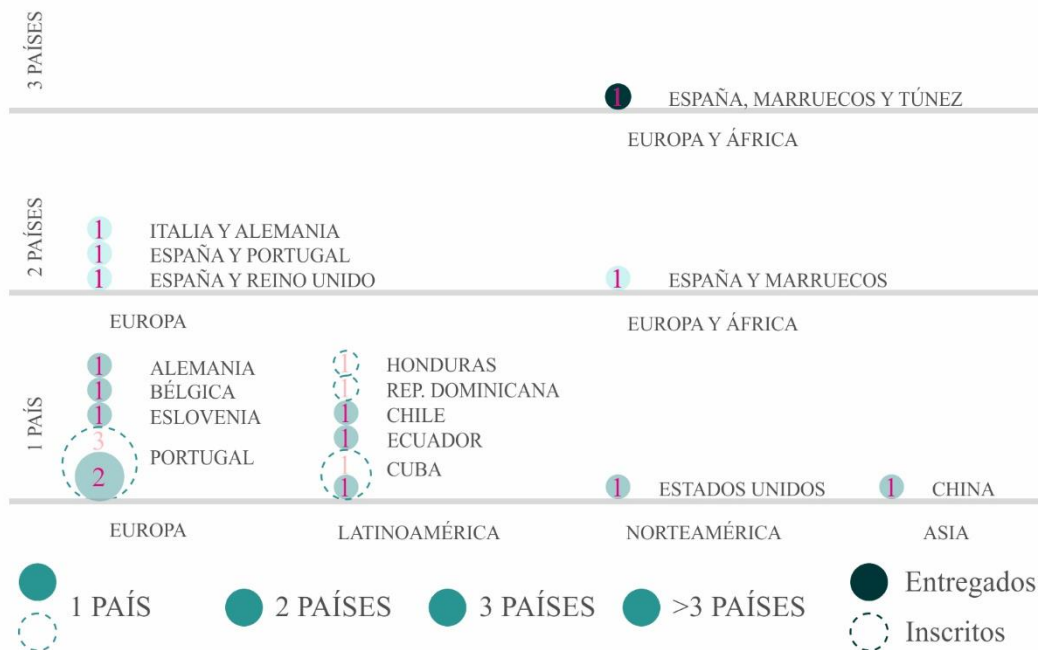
3 PAÍSES

1 ESPAÑA, MARRUECOS Y TÚNEZ

EUROPA Y ÁFRICA

2 PAÍSES

1 ITALIA Y ALEMANIA
1 ESPAÑA Y PORTUGAL
1 ESPAÑA Y REINO UNIDO

1 ESPAÑA Y MARRUECOS

EUROPA

EUROPA Y ÁFRICA

1 PAÍS

1 ALEMANIA
1 BÉLGICA
1 ESLOVENIA
3
2 PORTUGAL

1 HONDURAS
1 REP. DOMINICANA
1 CHILE
1 ECUADOR
1
1 CUBA

1 ESTADOS UNIDOS

1 CHINA

EUROPA

LATINOAMÉRICA

NORTEAMÉRICA

ASIA

1 PAÍS

2 PAÍSES

3 PAÍSES

>3 PAÍSES

Entregados

Inscritos